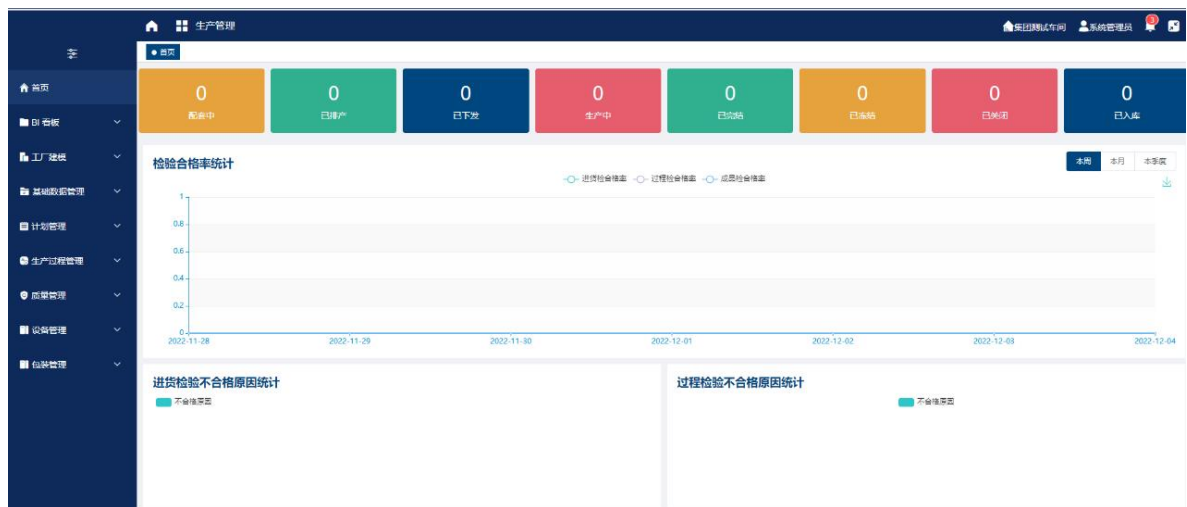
生产管理

集团测试车间 系统管理员 3

首页

首页

BI 看板

工厂建模

基础数据管理

计划管理

生产过程管理

质量管理

设备管理

包装管理

0
配套中

0
已排产

0
已下发

0
生产中

0
已完结

0
已冻结

0
已关闭

0
已入库

检验合格率统计

本周 本月 本季度

进货检合格率 过程检合格率 成品检合格率

1
0.8
0.6
0.4
0.2
0

2022-11-28
2022-11-29
2022-11-30
2022-12-01
2022-12-02
2022-12-03
2022-12-04

进货检验不合格原因统计

不合格原因

过程检验不合格原因统计

不合格原因